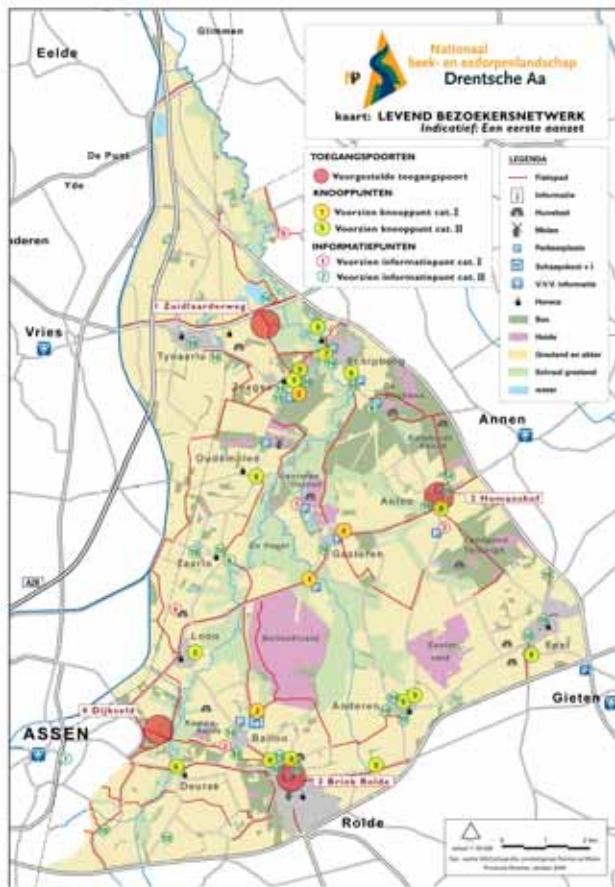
Eelde

Glimmen

Nationaal beek- en esdorpenlandschap
Drentsche Aa

kaart: LEVEND BEZOEKERSNETWERK
Indicatief: Een eerste aanzet

TOEGANGSPOORTEN
Voorgestelde toegangspoort
KNOOPPUNTEN
Voorzien knooppunt cat. I
Voorzien knooppunt cat. II
INFORMATIEPUNTEN
Voorzien informatiepunt cat. I
Voorzien informatiepunt cat. II

LEGENDA
Fietspad
Informatie
Hunebed
Molen
Parkeerplaats
Schaapskooi + i
V.V.V. informatie
Horeca
Bos
Heide
Grasland en akker
Schraal grasland
water

De Punt
Yde
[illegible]deren
Vries
1 Zuidlaarderweg
Tynaarlo
Zeegse
Schipborg
Annen
Oudemolen
Anloo
2 Homanshof
Gasteren
Taarlo
A28
Loon
Balloërveld
Eexter veld
Eext
Gieten
4 Dijkveld
ASSEN
Anderen
Ballo
Deurze
3 Brink Rolde
Rolde
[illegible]